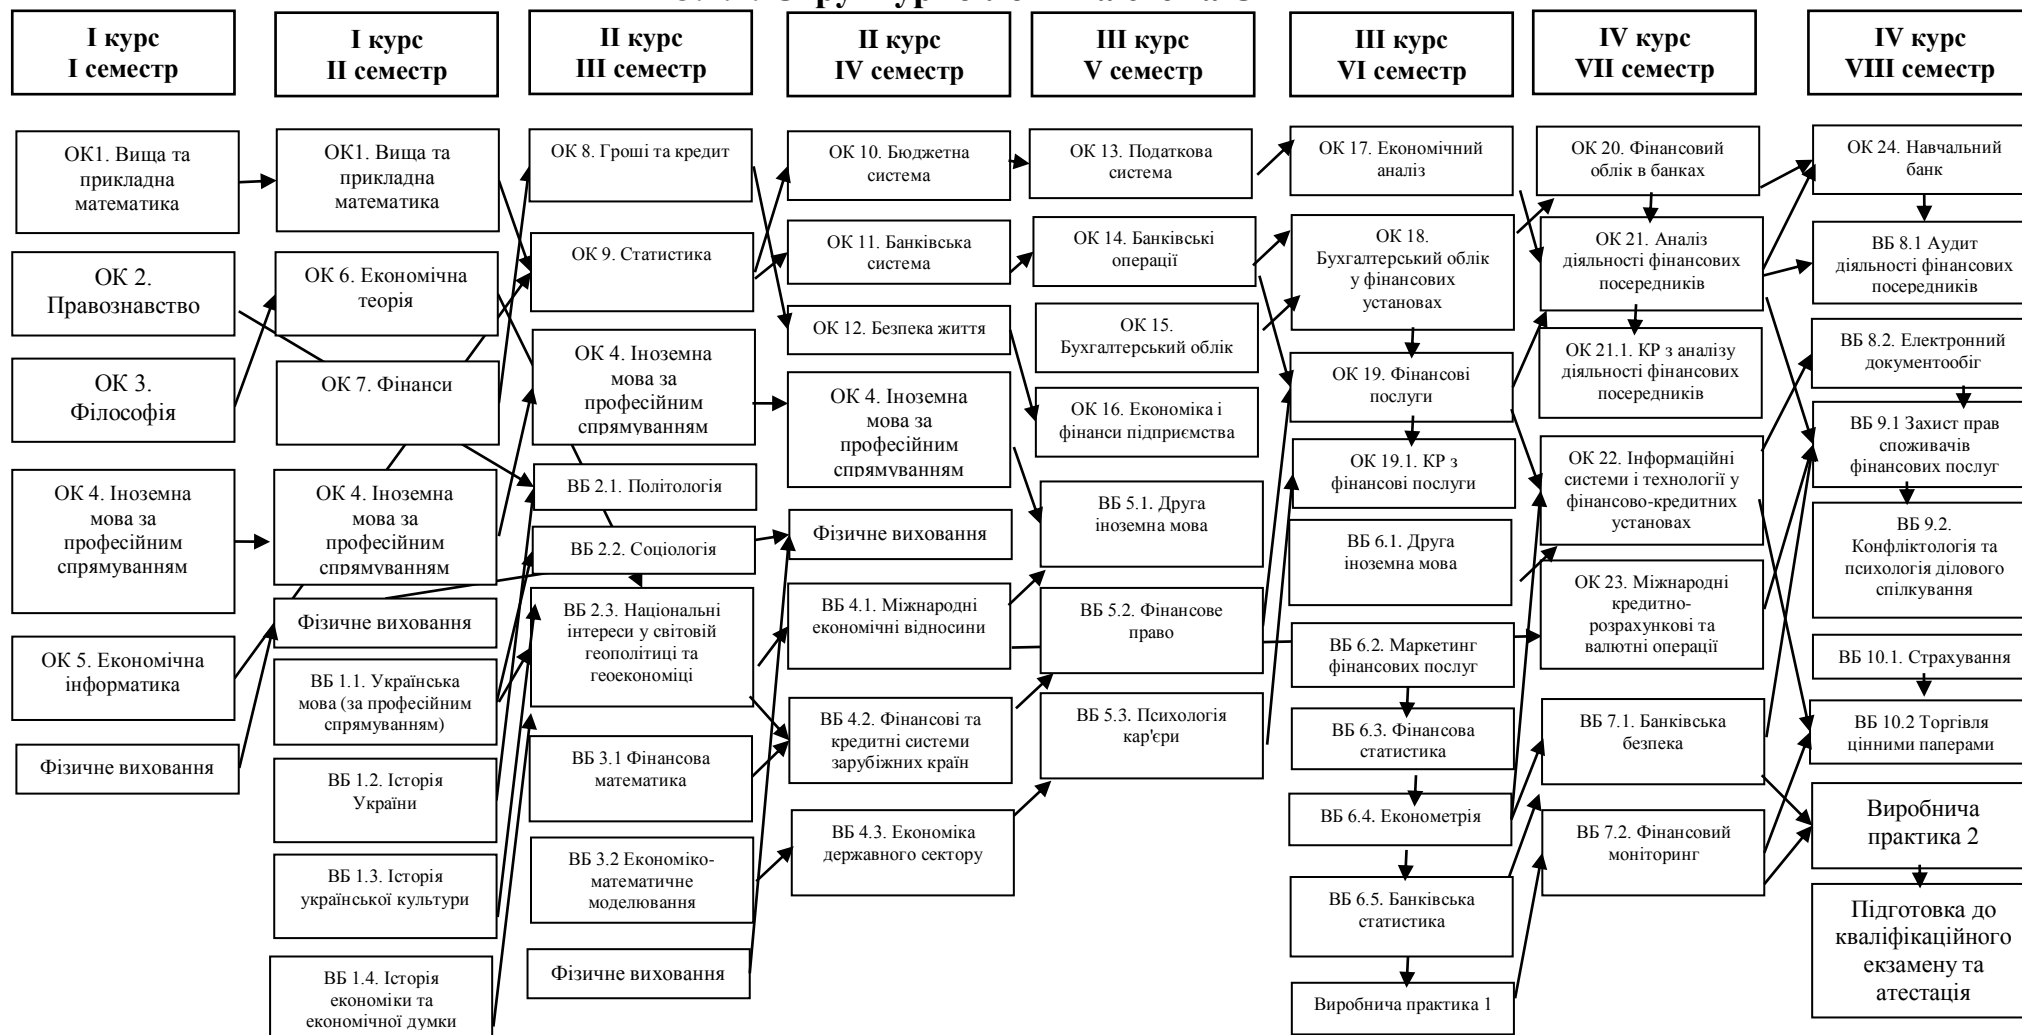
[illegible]

I курс
I семестр

ОК1. Вища та прикладна математика

ОК 2. Правознавство

ОК 3. Філософія

ОК 4. Іноземна мова за професійним спрямуванням

ОК 5. Економічна інформатика

Фізичне виховання

I курс
II семестр

ОК1. Вища та прикладна математика

ОК 6. Економічна теорія

ОК 7. Фінанси

ОК 4. Іноземна мова за професійним спрямуванням

Фізичне виховання

ВБ 1.1. Українська мова (за професійним спрямуванням)

ВБ 1.2. Історія України

ВБ 1.3. Історія української культури

ВБ 1.4. Історія економіки та економічної думки

II курс
III семестр

ОК 8. Гроші та кредит

ОК 9. Статистика

ОК 4. Іноземна мова за професійним спрямуванням

ВБ 2.1. Політологія

ВБ 2.2. Соціологія

ВБ 2.3. Національні інтереси у світовій геополітиці та геоекономіці

ВБ 3.1 Фінансова математика

ВБ 3.2 Економіко-математичне моделювання

Фізичне виховання

II курс
IV семестр

ОК 10. Бюджетна система

ОК 11. Банківська система

ОК 12. Безпека життя

ОК 4. Іноземна мова за професійним спрямуванням

Фізичне виховання

ВБ 4.1. Міжнародні економічні відносини

ВБ 4.2. Фінансові та кредитні системи зарубіжних країн

ВБ 4.3. Економіка державного сектору

III курс
V семестр

ОК 13. Податкова система

ОК 14. Банківські операції

ОК 15. Бухгалтерський облік

ОК 16. Економіка і фінанси підприємства

ВБ 5.1. Друга іноземна мова

ВБ 5.2. Фінансове право

ВБ 5.3. Психологія кар'єри

III курс
VI семестр

ОК 17. Економічний аналіз

ОК 18. Бухгалтерський облік у фінансових установах

ОК 19. Фінансові послуги

ОК 19.1. КР з фінансові послуги

ВБ 6.1. Друга іноземна мова

ВБ 6.2. Маркетинг фінансових послуг

ВБ 6.3. Фінансова статистика

ВБ 6.4. Економетрія

ВБ 6.5. Банківська статистика

Виробнича практика 1

IV курс
VII семестр

ОК 20. Фінансовий облік в банках

ОК 21. Аналіз діяльності фінансових посередників

ОК 21.1. КР з аналізу діяльності фінансових посередників

ОК 22. Інформаційні системи і технології у фінансово-кредитних установах

ОК 23. Міжнародні кредитно-розрахункові та валютні операції

ВБ 7.1. Банківська безпека

ВБ 7.2. Фінансовий моніторинг

IV курс
VIII семестр

ОК 24. Навчальний банк

ВБ 8.1 Аудит діяльності фінансових посередників

ВБ 8.2. Електронний документообіг

ВБ 9.1 Захист прав споживачів фінансових послуг

ВБ 9.2. Конфліктологія та психологія ділового спілкування

ВБ 10.1. Страхування

ВБ 10.2 Торгівля цінними паперами

Виробнича практика 2

Підготовка до кваліфікаційного екзамену та атестація